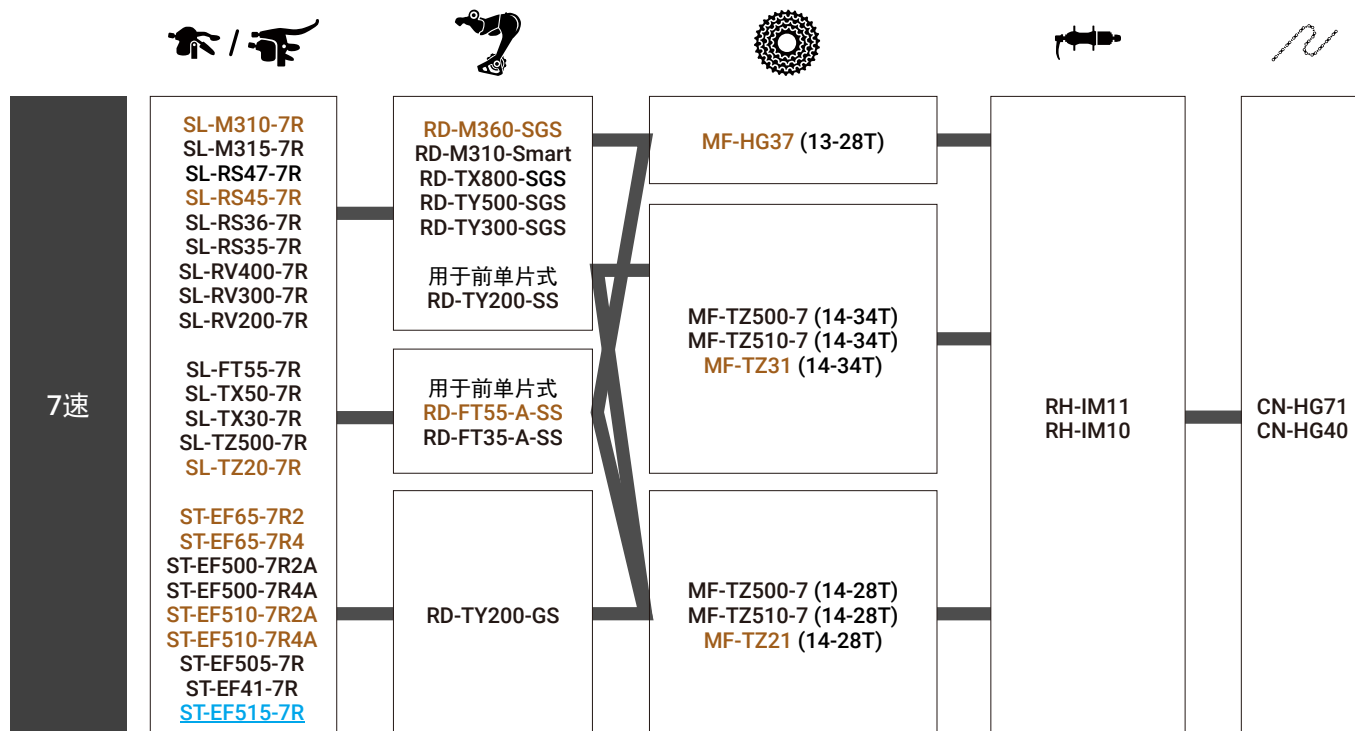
/

7速

SL-M310-7R
SL-M315-7R
SL-RS47-7R
SL-RS45-7R
SL-RS36-7R
SL-RS35-7R
SL-RV400-7R
SL-RV300-7R
SL-RV200-7R

SL-FT55-7R
SL-TX50-7R
SL-TX30-7R
SL-TZ500-7R
SL-TZ20-7R

ST-EF65-7R2
ST-EF65-7R4
ST-EF500-7R2A
ST-EF500-7R4A
ST-EF510-7R2A
ST-EF510-7R4A
ST-EF505-7R
ST-EF41-7R
ST-EF515-7R

RD-M360-SGS
RD-M310-Smart
RD-TX800-SGS
RD-TY500-SGS
RD-TY300-SGS

用于前单片式
RD-TY200-SS

用于前单片式
RD-FT55-A-SS
RD-FT35-A-SS

RD-TY200-GS

MF-HG37 (13-28T)

MF-TZ500-7 (14-34T)
MF-TZ510-7 (14-34T)
MF-TZ31 (14-34T)

MF-TZ500-7 (14-28T)
MF-TZ510-7 (14-28T)
MF-TZ21 (14-28T)

RH-IM11
RH-IM10

CN-HG71
CN-HG40